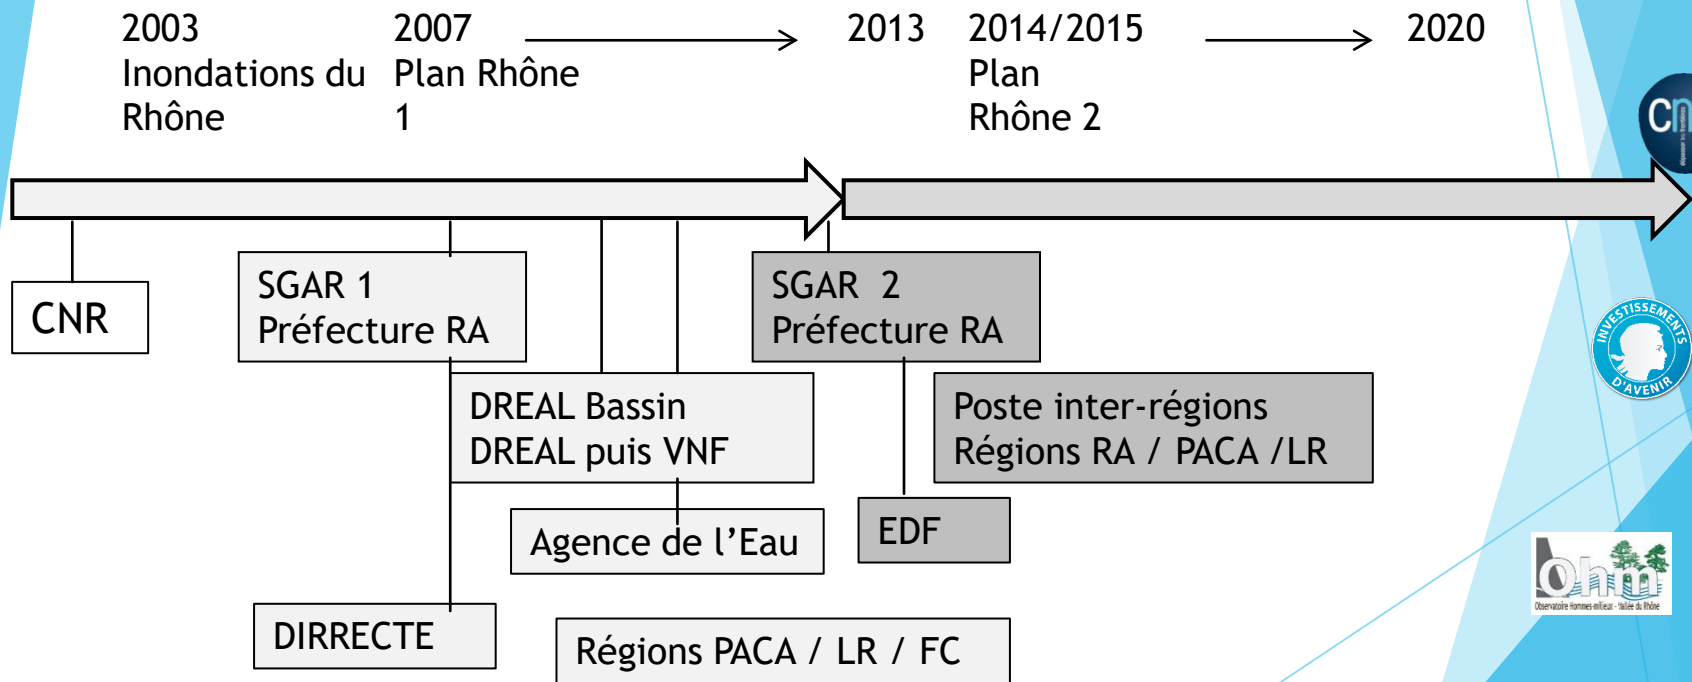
2003
Inondations du Rhône

2007
Plan Rhône 1

2013

2014/2015
Plan Rhône 2

2020

CNR

SGAR 1
Préfecture RA

SGAR 2
Préfecture RA

DREAL Bassin
DREAL puis VNF

Poste inter-régions
Régions RA / PACA /LR

Agence de l'Eau

EDF

DIRRECTE

Régions PACA / LR / FC

Cn

INVESTISSEMENTS D'AVENIR

ohm
Observatoire Hommes-milieux - Vallée du Rhône